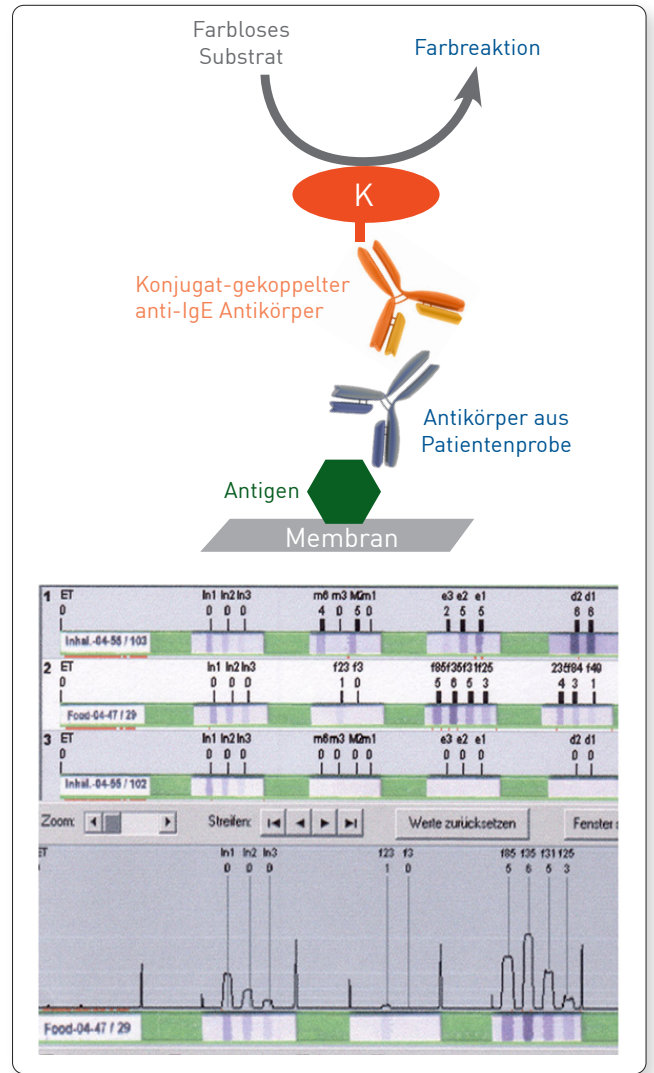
Farbloses Substrat

Farbreaktion

K

Konjugat-gekoppelter anti-IgE Antikörper

Antikörper aus Patientenprobe

Antigen

Membran

1 ET 0 In1 In2 In3 0 0 0 m6 m3 M2 m1 4 0 5 0 e3 e2 e1 2 5 5 d2 d1 6 6
Inhal.-04-55 / 103

2 ET 0 In1 In2 In3 0 0 0 f23 f3 1 0 f85 f35 f31 f25 5 6 5 3 23 f84 f40 4 3 1
Food-04-47 / 29

3 ET 0 In1 In2 In3 0 0 0 m6 m3 M2 m1 0 0 0 0 e3 e2 e1 0 0 0 d2 d1 0 0
Inhal.-04-55 / 102

Zoom: Streifen: Werte zurücksetzen Fenster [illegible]

ET In1 In2 In3 0 0 0 f23 f3 1 0 f85 f35 f31 f25 5 6 5 3

Food-04-47 / 29